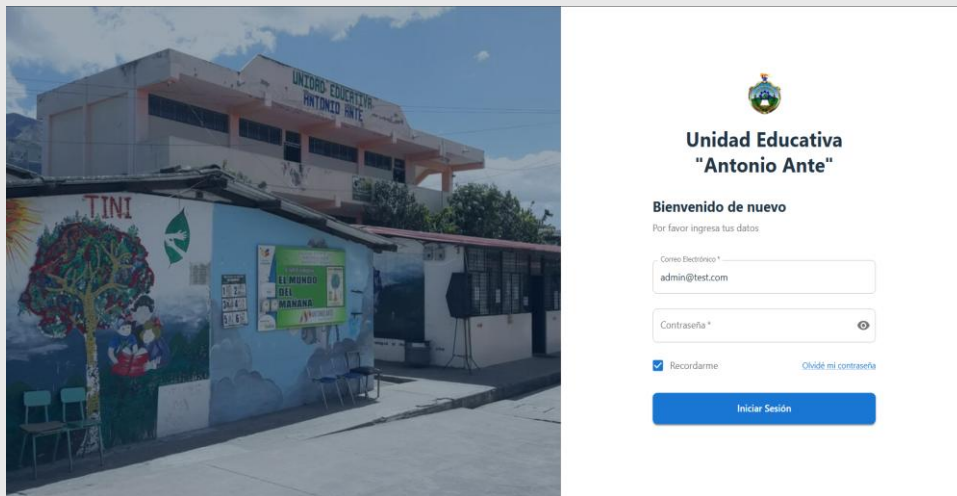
UNIDAD EDUCATIVA ANTONIO ANTE

TINI

EL MUNDO DEL MAÑANA

Unidad Educativa "Antonio Ante"

Bienvenido de nuevo

Por favor ingresa tus datos

Correo Electrónico *

admin@test.com

Contraseña *

Recordarme

Olvidé mi contraseña

Iniciar Sesión